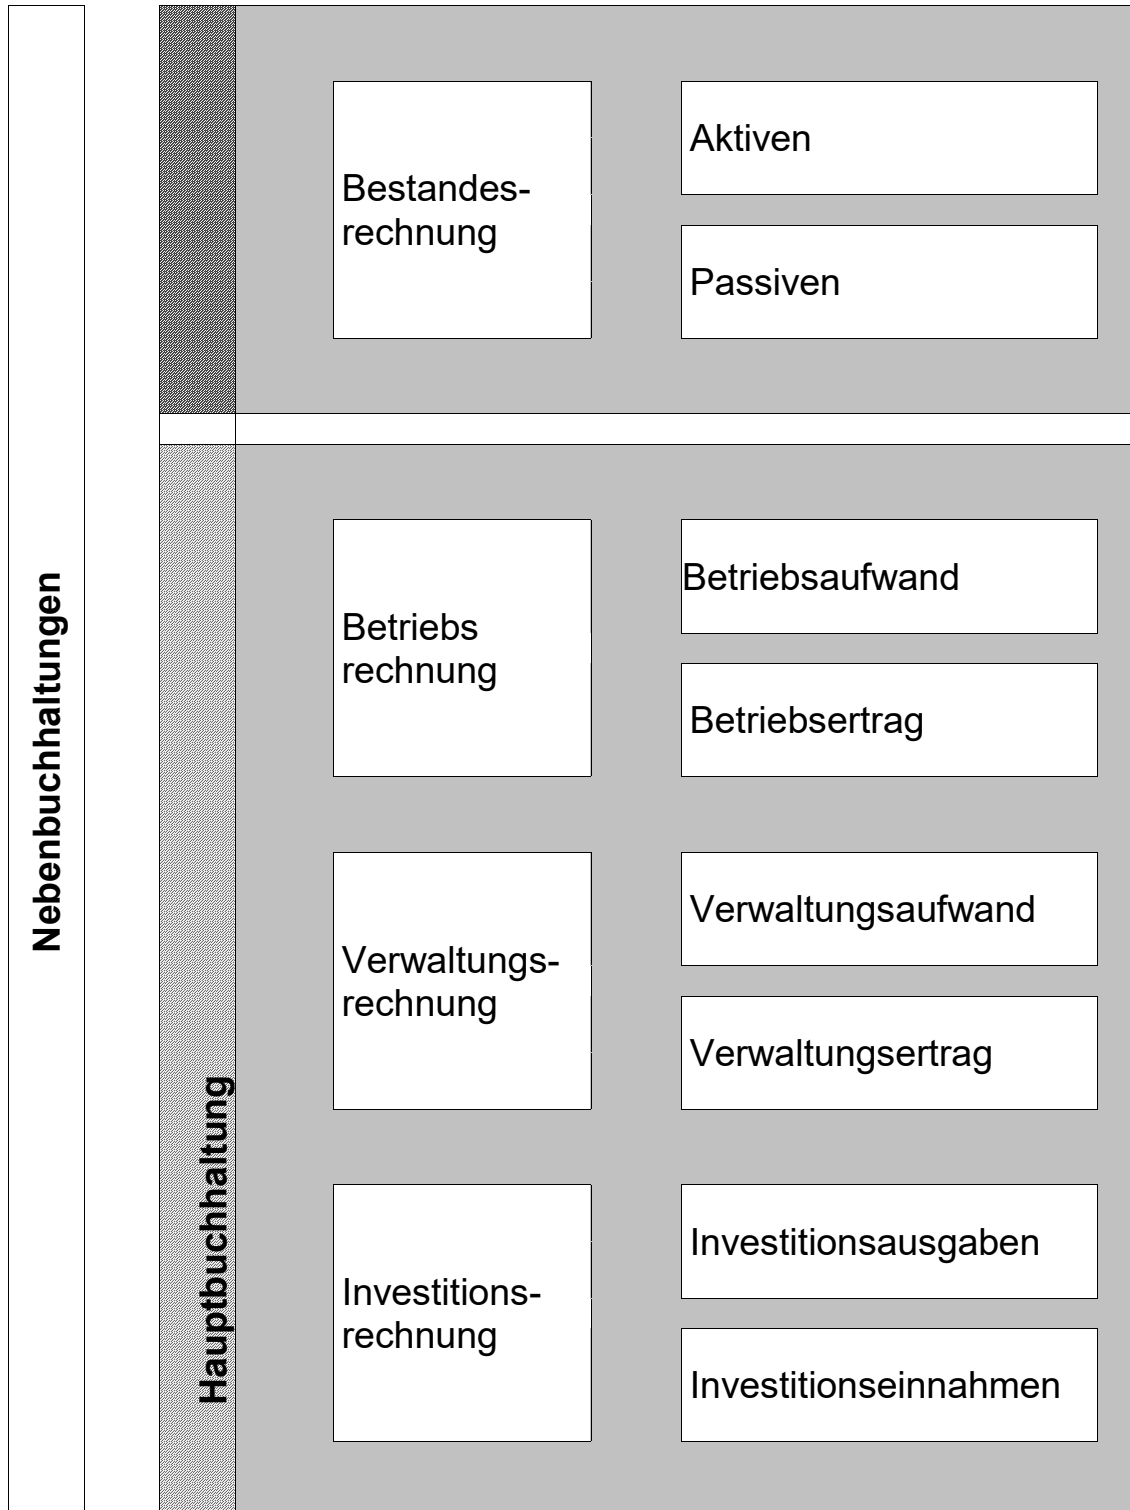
Nebenbuchhaltungen

Bestandesrechnung

Aktiven

Passiven

Hauptbuchhaltung

Betriebs rechnung

Betriebsaufwand

Betriebsertrag

Verwaltungsrechnung

Verwaltungsaufwand

Verwaltungsertrag

Investitionsrechnung

Investitionsausgaben

Investitionseinnahmen